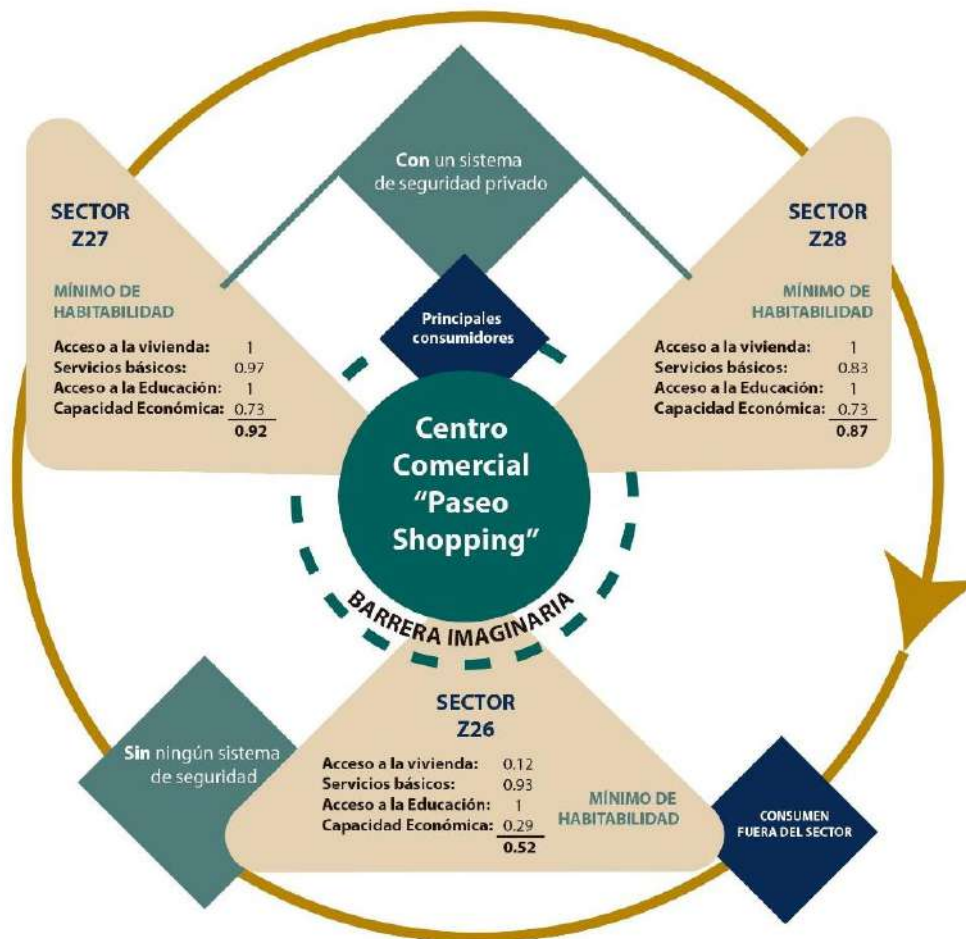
Con un sistema de seguridad privado

SECTOR Z27

MÍNIMO DE HABITABILIDAD

Acceso a la vivienda: 1
Servicios básicos: 0.97
Acceso a la Educación: 1
Capacidad Económica: 0.73
0.92

SECTOR Z28

MÍNIMO DE HABITABILIDAD

Acceso a la vivienda: 1
Servicios básicos: 0.83
Acceso a la Educación: 1
Capacidad Económica: 0.73
0.87

Principales consumidores

Centro Comercial "Paseo Shopping"

BARRERA IMAGINARIA

SECTOR Z26

Acceso a la vivienda: 0.12
Servicios básicos: 0.93
Acceso a la Educación: 1
Capacidad Económica: 0.29
0.52

MÍNIMO DE HABITABILIDAD

Sin ningún sistema de seguridad

CONSUMEN FUERA DEL SECTOR